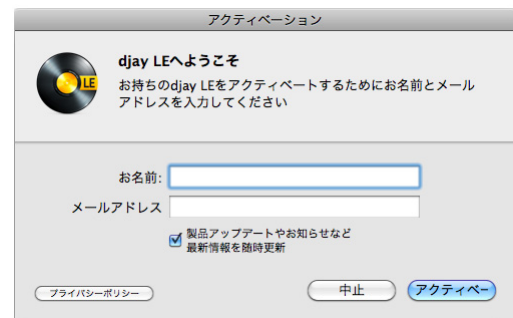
アクティベーション

LE

djay LEへようこそ

お持ちのdjay LEをアクティベートするためにお名前とメールアドレスを入力してください

お名前:

メールアドレス

製品アップデートやお知らせなど最新情報を随時更新

プライバシーポリシー

中止

アクティベー